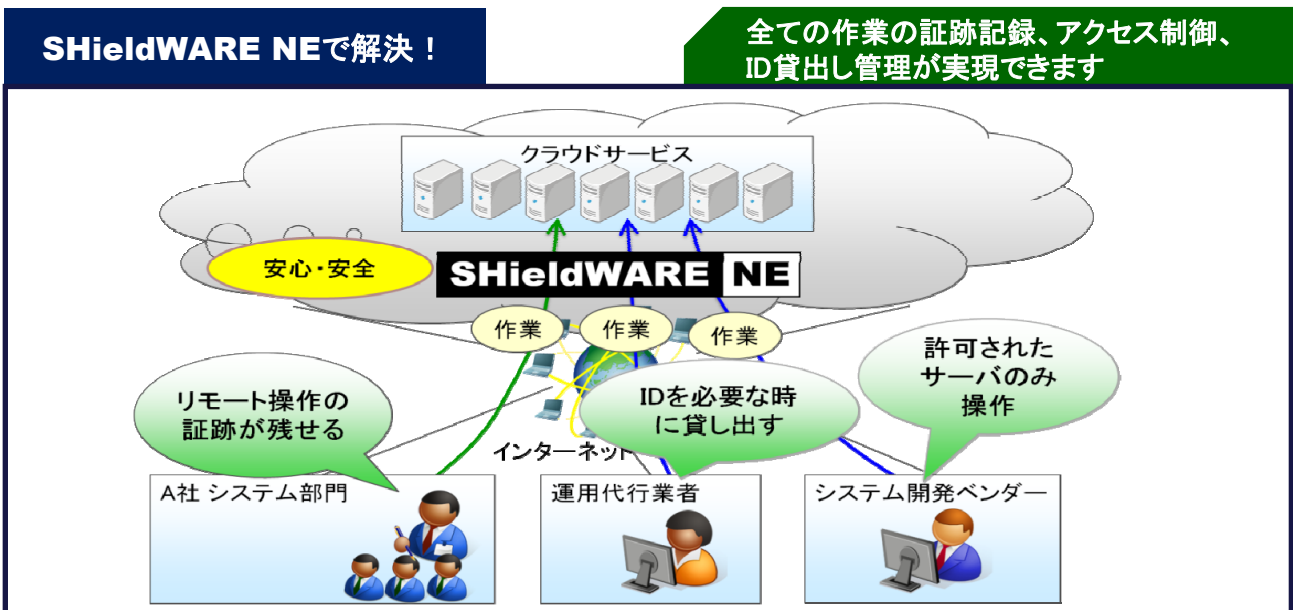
SHieldWARE NEで解決！

全ての作業の証跡記録、アクセス制御、ID貸出し管理が実現できます

クラウドサービス

安心・安全

SHieldWARE NE

作業

作業

作業

リモート操作の証跡が残せる

IDを必要な時に貸し出す

許可されたサーバのみ操作

インターネット

A社 システム部門

運用代行業者

システム開発ベンダー